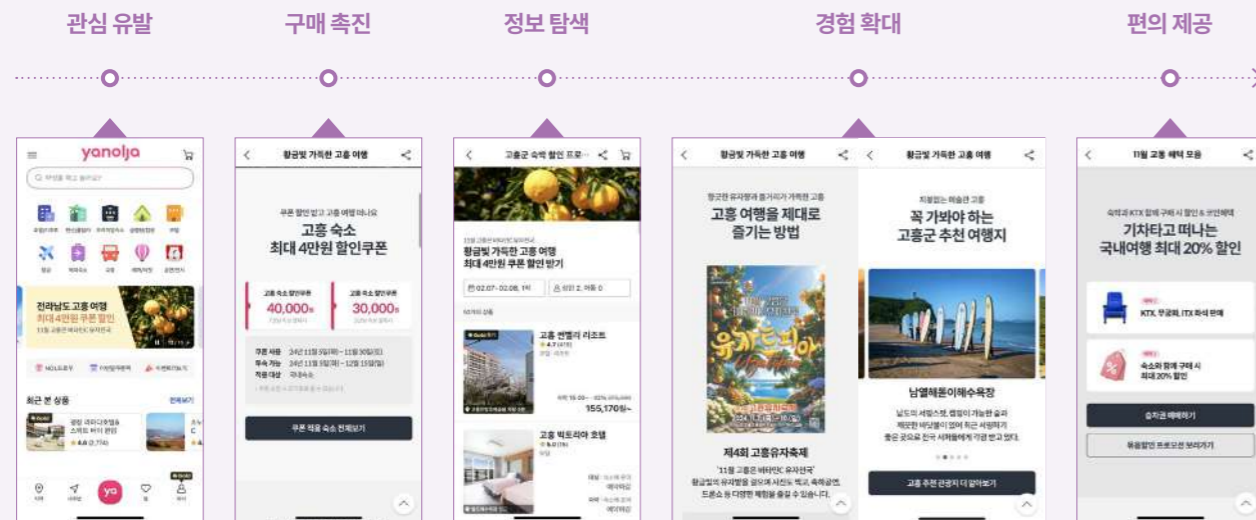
관심 유발

구매 촉진

정보 탐색

경험 확대

편의 제공

yanolja

전라남도 고흥 여행
최대 4만원 쿠폰 할인

최근 본 상품

황금빛 가득한 고흥 여행

쿠폰 받고 고흥 여행 떠나요

고흥 숙소
최대 4만원 할인쿠폰

40,000

30,000

쿠폰 적용 숙소 전체보기

고흥군 숙박 할인 프로

황금빛 가득한 고흥 여행
최대 4만원 쿠폰 할인 받기

고흥 썬밸리 리조트

155,170

고흥 빅토리아 호텔

황금빛 가득한 고흥 여행

고흥 여행을 제대로
즐기는 방법

유자축제

제4회 고흥유자축제

황금빛 가득한 고흥 여행

꼭 가봐야 하는
고흥군 추천 여행지

남열해돋이해수욕장

고흥 추천 관광지 더 알아보기

11월 고흥 혜택 모음

기차타고 떠나는
국내여행 최대 20% 할인

KTX, 무궁화, ITX 좌석 판매

숙소와 함께 구매 시
최대 20% 할인

승차권 예매하기